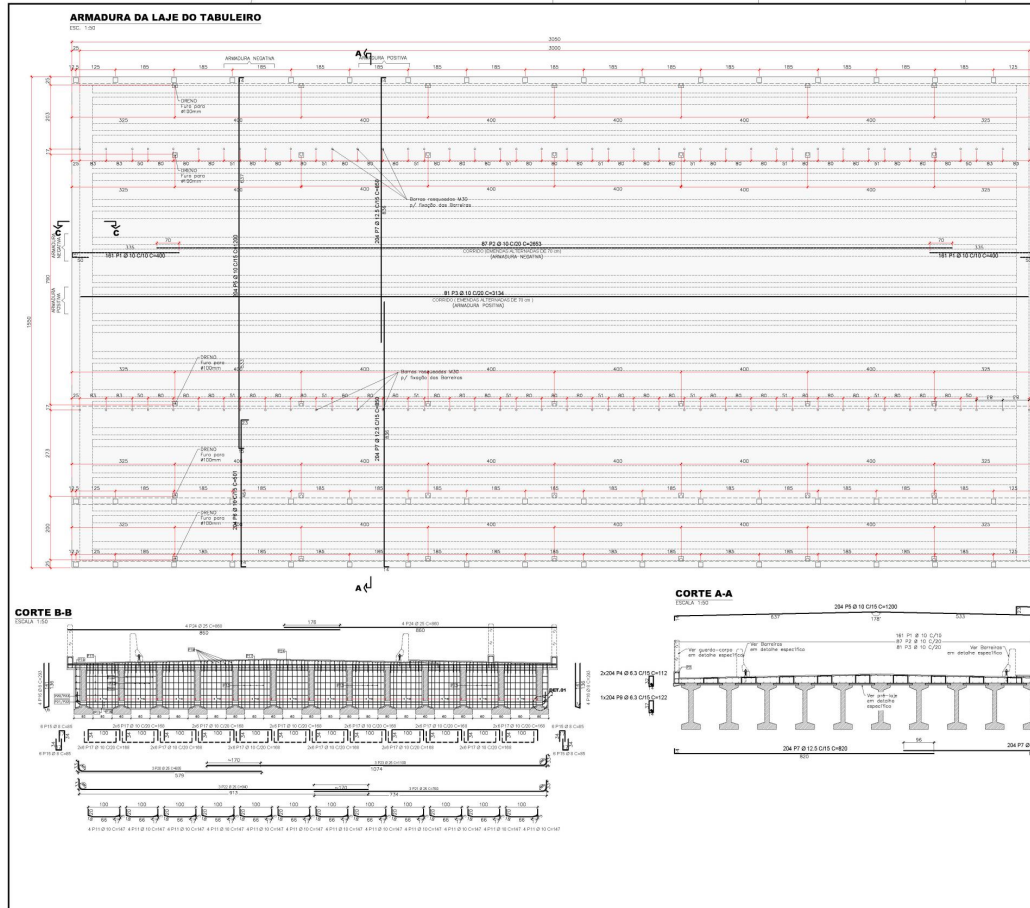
ARMADURA DA LAJE DO TABULEIRO
ESC. 1:50

3050
3000

ARMADURA NEGATIVA
ARMADURA POSITIVA

12,5 125 185 185 185 185 185 185 185 185 185 185 185 185 185 185 185 185 125

DRENO
Furo para
Ø100mm

325 400 400 400 400 400 325

DRENO
Furo para
Ø100mm

Barras rosqueadas M30
p/ fixação das Barreiras

204 P7 Ø 12,5 C/15 C=820

204 P5 Ø 10 C/15 C=1200

181 P1 Ø 10 C/10 C=400
335
70

87 P2 Ø 10 C/20 C=2653
CORRIDO (EMENDAS ALTERNADAS DE 70 cm)
(ARMADURA NEGATIVA)

81 P3 Ø 10 C/20 C=3134
CORRIDO (EMENDAS ALTERNADAS DE 70 cm)
(ARMADURA POSITIVA)

181 P1 Ø 10 C/10 C=400

ARMADURA NEGATIVA
ARMADURA POSITIVA

1550

DRENO
Furo para
Ø100mm

Barras rosqueadas M30
p/ fixação das Barreiras

DRENO
Furo para
Ø100mm

204 P6 Ø 10 C/15 C=401

A
A
C
C

CORTE B-B
ESCALA 1:50

4 P24 Ø 25 C=860
860
4 P24 Ø 25 C=860
860
175

2x204 P4 Ø 6.3 C/15 C=112
1x204 P8 Ø 6.3 C/15 C=122

2x8 P17 Ø 10 C/20 C=166
100

4 P11 Ø 10 C=147
100
66

CORTE A-A
ESCALA 1:50

204 P5 Ø 10 C/15 C=1200
637
178
533

181 P1 Ø 10 C/10
87 P2 Ø 10 C/20
81 P3 Ø 10 C/20

Ver guarda-corpo
em detalhe específico

Ver Barreiras
em detalhe específico

Ver anti-laje
em detalhe
específico

Ver Barreiras
em detalhe específico

204 P7 Ø 12,5 C/15 C=820
820
96
204 P7 Ø